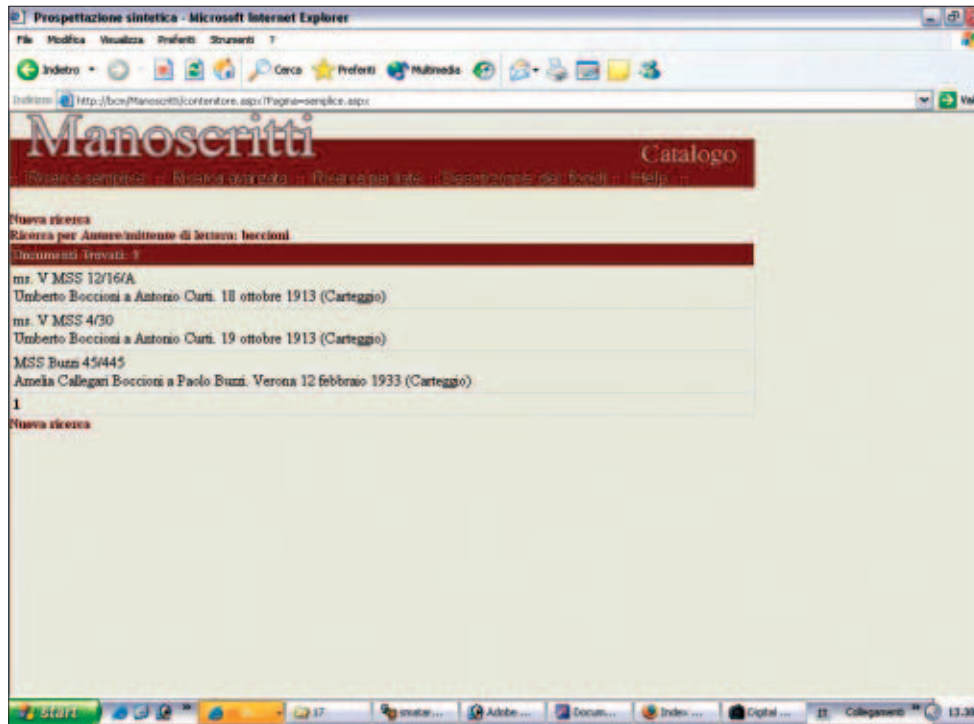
Prospettazione sintetica - Microsoft Internet Explorer

File Modifica Visualizza Preferiti Strumenti ?

Indietro Cerca Preferiti Multimedia

Indirizzo http://bcm/Manoscritti/contenitore.aspx?Pagina=semplice.aspx

Vai

Manoscritti

Catalogo

Ricerca semplice | Ricerca avanzata | Ricerca per lista | Descrizione dei fondi | Help

Nuova ricerca
Ricerca per Autore/mittente di lettera: boccioni

Documenti Trovati: 3

ms. V MSS 12/16/A
Umberto Boccioni a Antonio Curti. 18 ottobre 1913 (Carteggio)

ms. V MSS 4/30
Umberto Boccioni a Antonio Curti. 19 ottobre 1913 (Carteggio)

MSS Buzzi 45/445
Amelia Callegari Boccioni a Paolo Buzzi. Verona 12 febbraio 1933 (Carteggio)

1

Nuova ricerca

start 17 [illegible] Adobe ... Docum... Index ... Digital ... Collegamenti 13.3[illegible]